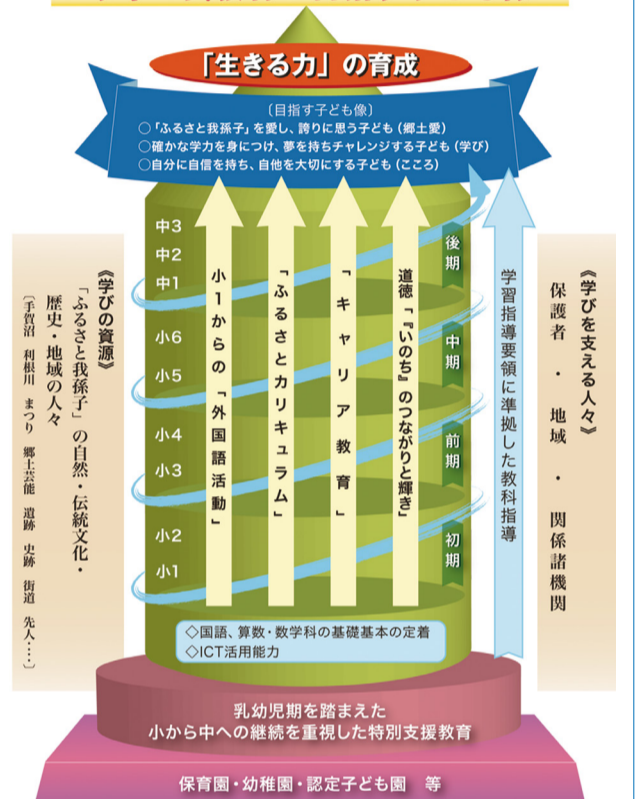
「生きる力」の育成

〔目指す子ども像〕
○「ふるさと我孫子」を愛し、誇りに思う子ども（郷土愛）
○確かな学力を身につけ、夢を持ちチャレンジする子ども（学び）
○自分に自信を持ち、自他を大切にする子ども（こころ）

《学びの資源》
「ふるさと我孫子」の自然・伝統文化・歴史・地域の人々
〔手賀沼　利根川　まつり　郷土芸能　遺跡　史跡　街道　先人……〕

中3
中2
中1
小6
小5
小4
小3
小2
小1

小１からの「外国語活動」
「ふるさとカリキュラム」
「キャリア教育」
道徳「『いのち』のつながりと輝き」

後期
中期
前期
初期

学習指導要領に準拠した教科指導

《学びを支える人々》
保護者・地域・関係諸機関

◇国語、算数・数学科の基礎基本の定着
◇ICT活用能力

乳幼児期を踏まえた
小から中への継続を重視した特別支援教育

保育園・幼稚園・認定子ども園　等